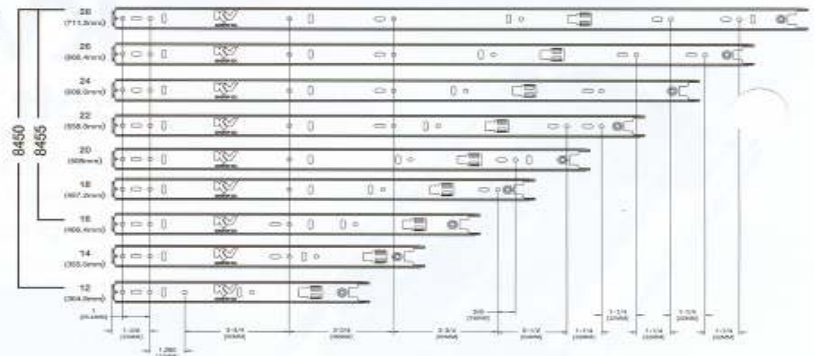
8450
8455
28 (711.2mm)
26 (660.4mm)
24 (609.6mm)
22 (558.8mm)
20 (508mm)
18 (457.2mm)
16 (406.4mm)
14 (355.6mm)
12 (304.8mm)
KV
KV
KV
KV
KV
KV
KV
KV
KV
1 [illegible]
1-3/8 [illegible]
1.260 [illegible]
3-3/4 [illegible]
3-7/8 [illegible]
3-3/4 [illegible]
3/8 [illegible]
3-1/2 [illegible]
1-1/4 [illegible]
1-1/4 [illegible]
1-1/4 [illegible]
1-1/4 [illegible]
1-1/4 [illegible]
1-1/4 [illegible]